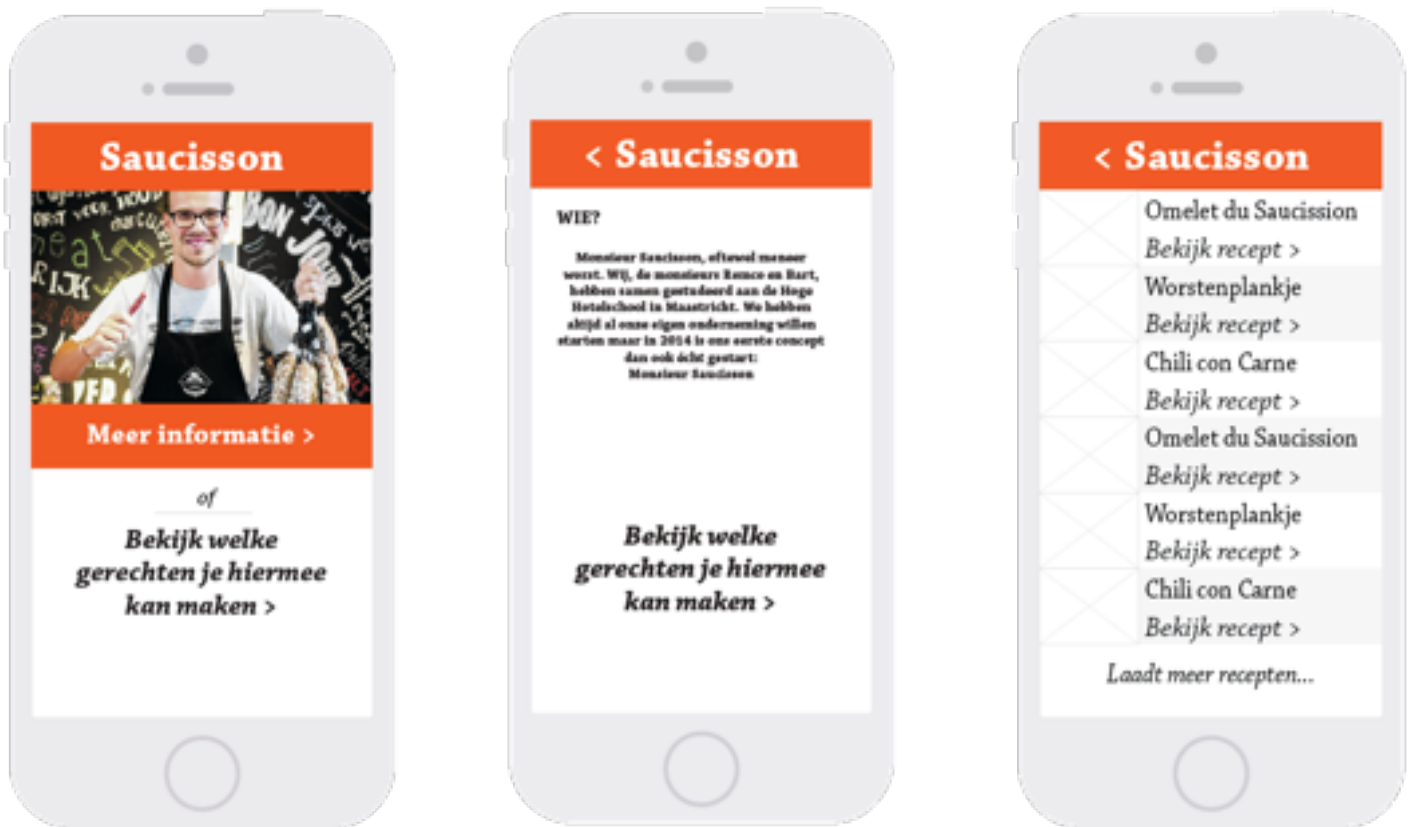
Saucisson

Meer informatie >

of

Bekijk welke gerechten je hiermee kan maken >

< Saucisson

WIE?

Monsieur Saucisson, oftewel meneer worst. Wij, de monsieurs Remco en Bart, hebben samen gestudeerd aan de Hoge Hotelschool in Maastricht. We hebben altijd al onze eigen onderneming willen starten maar in 2014 is ons eerste concept dan ook écht gestart: Monsieur Saucisson

Bekijk welke gerechten je hiermee kan maken >

< Saucisson

Omelet du Saucission
Bekijk recept >

Worstenplankje
Bekijk recept >

Chili con Carne
Bekijk recept >

Omelet du Saucission
Bekijk recept >

Worstenplankje
Bekijk recept >

Chili con Carne
Bekijk recept >

Laadt meer recepten...